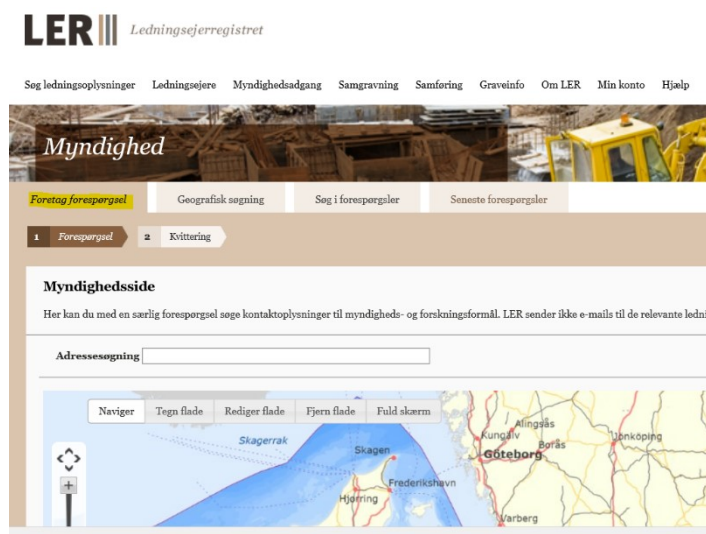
LER Ledningsejerregistret

Søg ledningsoplysninger Ledningsejere Myndighedsadgang Samgravning Samføring Graveinfo Om LER Min konto Hjælp

Myndighed

Foretag forespørgsel Geografisk søgning Søg i forespørgsler Seneste forespørgsler

1 Forespørgsel 2 Kvittering

Myndighedsside

Her kan du med en særlig forespørgsel søge kontaktoplysninger til myndigheds- og forskningsformål. LER sender ikke e-mails til de relevante ledni

Adressesøgning

Naviger Tegn flade Rediger flade Fjern flade Fuld skærm

Skagerrak
Skagen
Frederikshavn
Hjørring
Kungälv
Alingsås
Borås
Göteborg
Jönköping
Varberg